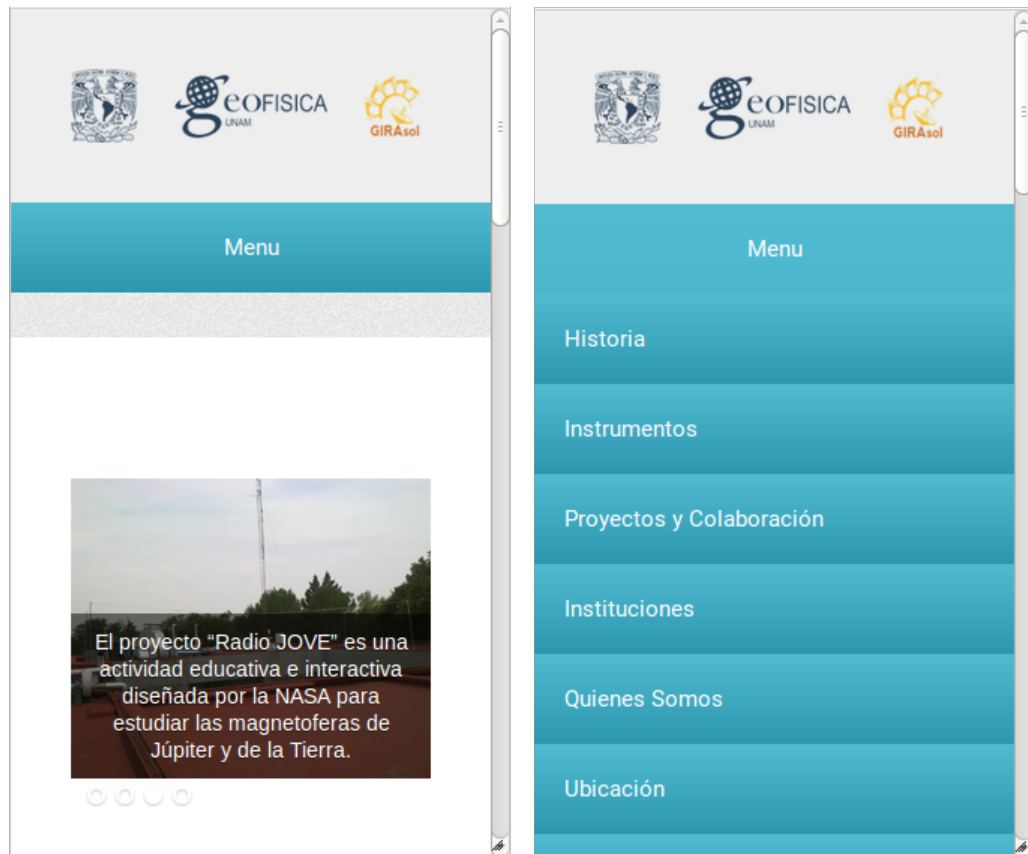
eOFISICA
UNAM
GIRAsol

Menu

El proyecto "Radio JOVE" es una actividad educativa e interactiva diseñada por la NASA para estudiar las magnetoferas de Júpiter y de la Tierra.

eOFISICA
UNAM
GIRAsol

Menu

Historia

Instrumentos

Proyectos y Colaboración

Instituciones

Quienes Somos

Ubicación